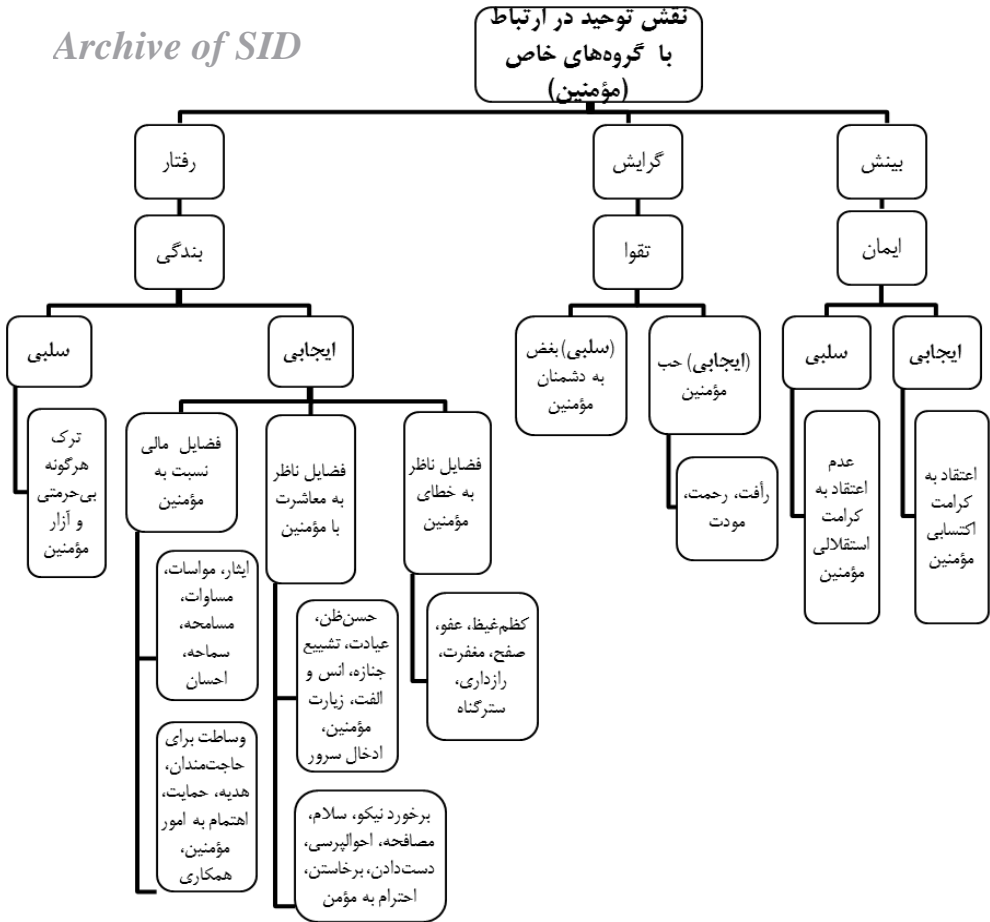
Archive of SID

نقش توحید در ارتباط با گروه‌های خاص (مؤمنین)

بینش

ایمان

ایجابی

اعتقاد به کرامت اکتسابی مؤمنین

سلبی

عدم اعتقاد به کرامت استقلالی مؤمنین

گرایش

تقوا

(ایجابی) حب مؤمنین

رأفت، رحمت، مودت

(سلبی) بغض به دشمنان مؤمنین

رفتار

بندگی

ایجابی

فضایل ناظر به خطای مؤمنین

کظم‌غیظ، عفو، صفح، مغفرت، رازداری، سترگناه

فضایل ناظر به معاشرت با مؤمنین

حسن‌ظن، عیادت، تشییع جنازه، انس و الفت، زیارت مؤمنین، ادخال سرور

برخورد نیکو، سلام، مصافحه، احوالپرسی، دست‌دادن، برخاستن، احترام به مؤمن

فضایل مالی نسبت به مؤمنین

ایثار، مواسات، مساوات، مسامحه، سماحه، احسان

وساطت برای حاجت‌مندان، هدیه، حمایت، اهتمام به امور مؤمنین، همکاری

سلبی

ترک هرگونه بی‌حرمتی و آزار مؤمنین